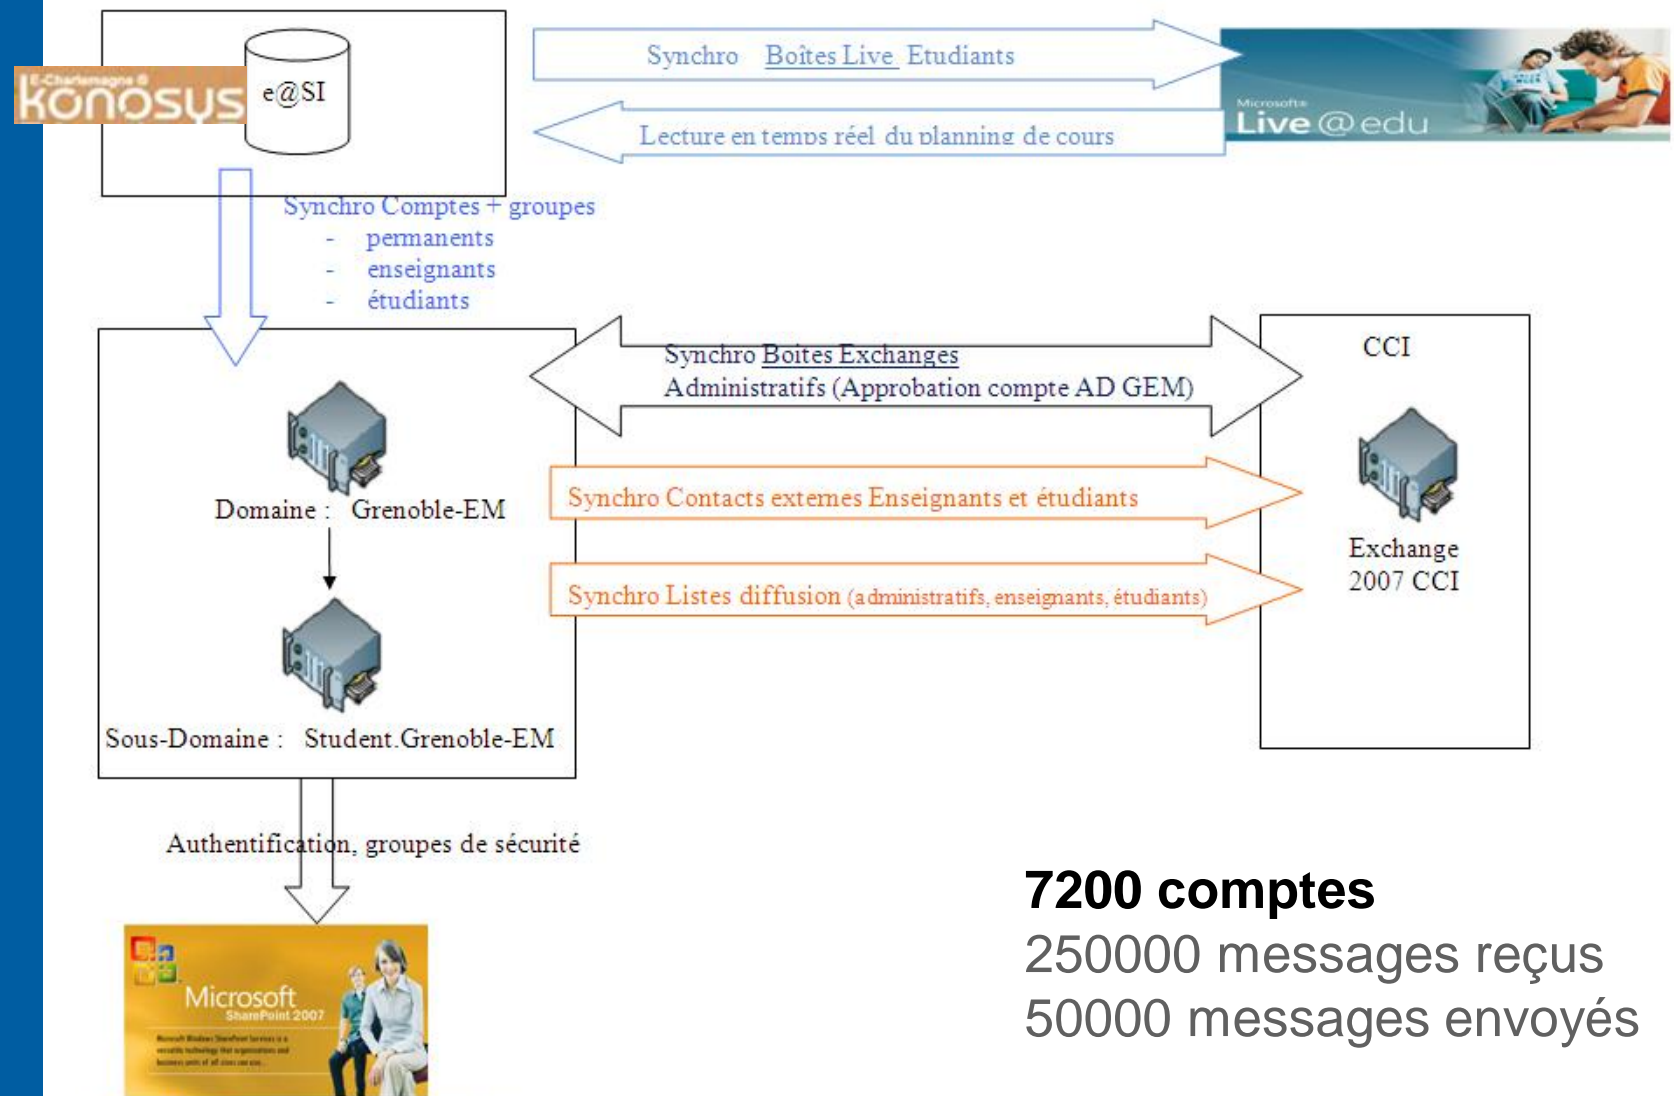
E-Charlemagne®
Konosys
e@SI

Synchro Boîtes Live Etudiants

Lecture en temps réel du planning de cours

Microsoft
Live@edu

Synchro Comptes + groupes
- permanents
- enseignants
- étudiants

Synchro Boites Exchanges
Administratifs (Approbation compte AD GEM)

CCI

Domaine : Grenoble-EM

Synchro Contacts externes Enseignants et étudiants

Synchro Listes diffusion (administratifs, enseignants, étudiants)

Exchange 2007 CCI

Sous-Domaine : Student.Grenoble-EM

Authentification, groupes de sécurité

Microsoft
SharePoint 2007

7200 comptes
250000 messages reçus
50000 messages envoyés